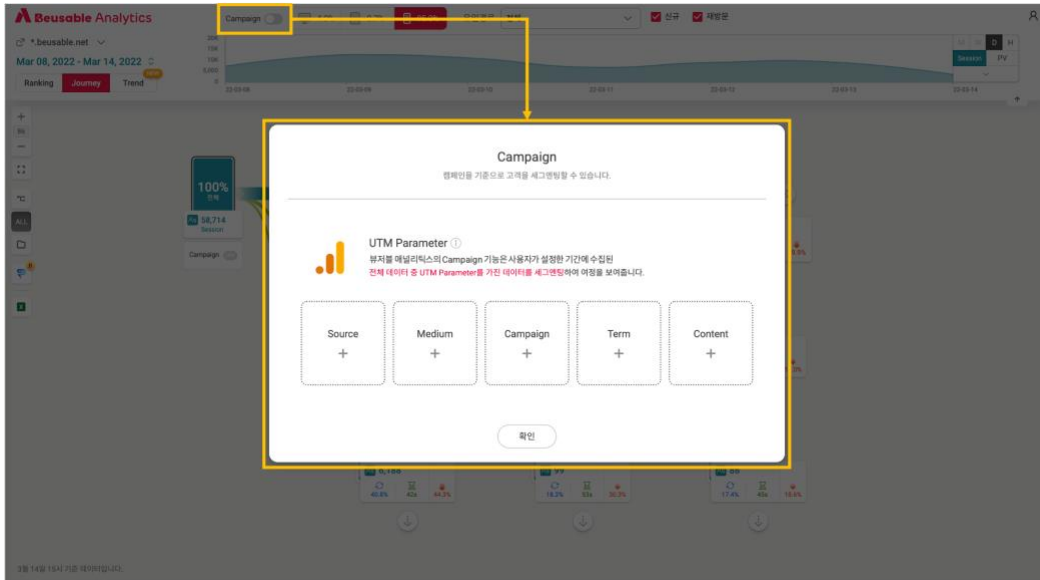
Beusable Analytics

Campaign

신규 재방문

*.beusable.net

Mar 08, 2022 - Mar 14, 2022

Ranking Journey Trend

Session PV

100%

58,714 Session

Campaign

ALL

Campaign

캠페인을 기준으로 고객을 세그멘팅할 수 있습니다.

UTM Parameter

뷰저블 애널리틱스의 Campaign 기능은 사용자가 설정한 기간에 수집된 전체 데이터 중 UTM Parameter를 가진 데이터를 세그멘팅하여 여정을 보여줍니다.

| Source + | Medium + | Campaign + | Term + | Content + |
|---|---|---|---|---|

확인

3월 14일 16시 기준 데이터입니다.